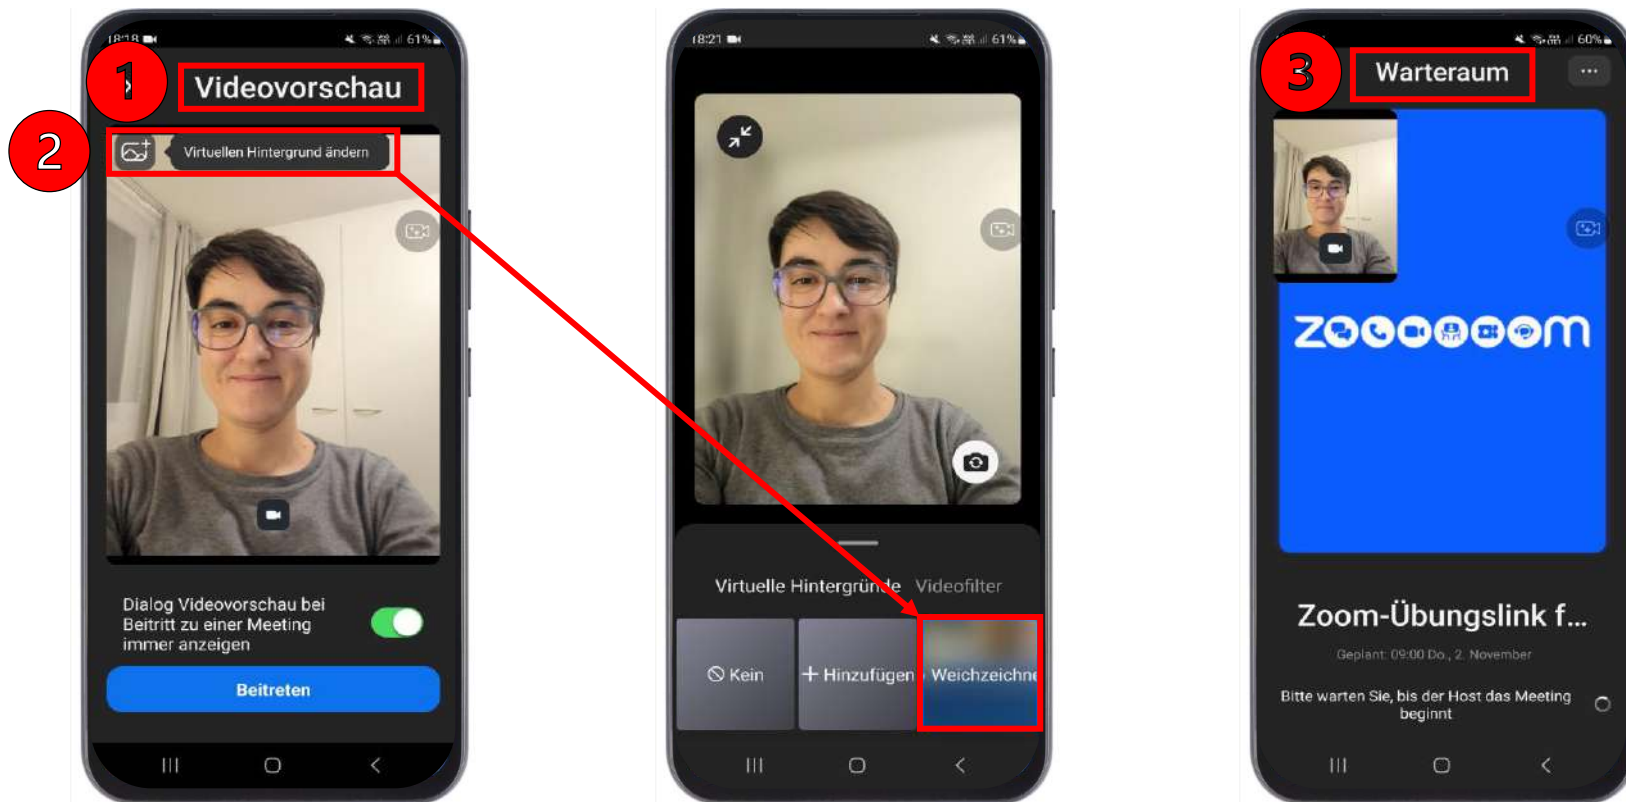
18:18 61%
1
Videovorschau
2
Virtuellen Hintergrund ändern

Dialog Videovorschau bei Beitritt zu einer Meeting immer anzeigen

Beitreten

18:21 61%

Virtuelle Hintergründe Videofilter

Kein
+ Hinzufügen
Weichzeichne

60%
3
Warteraum
...

ZOOM

Zoom-Übungslink f...

Geplant: 09:00 Do., 2. November

Bitte warten Sie, bis der Host das Meeting beginnt